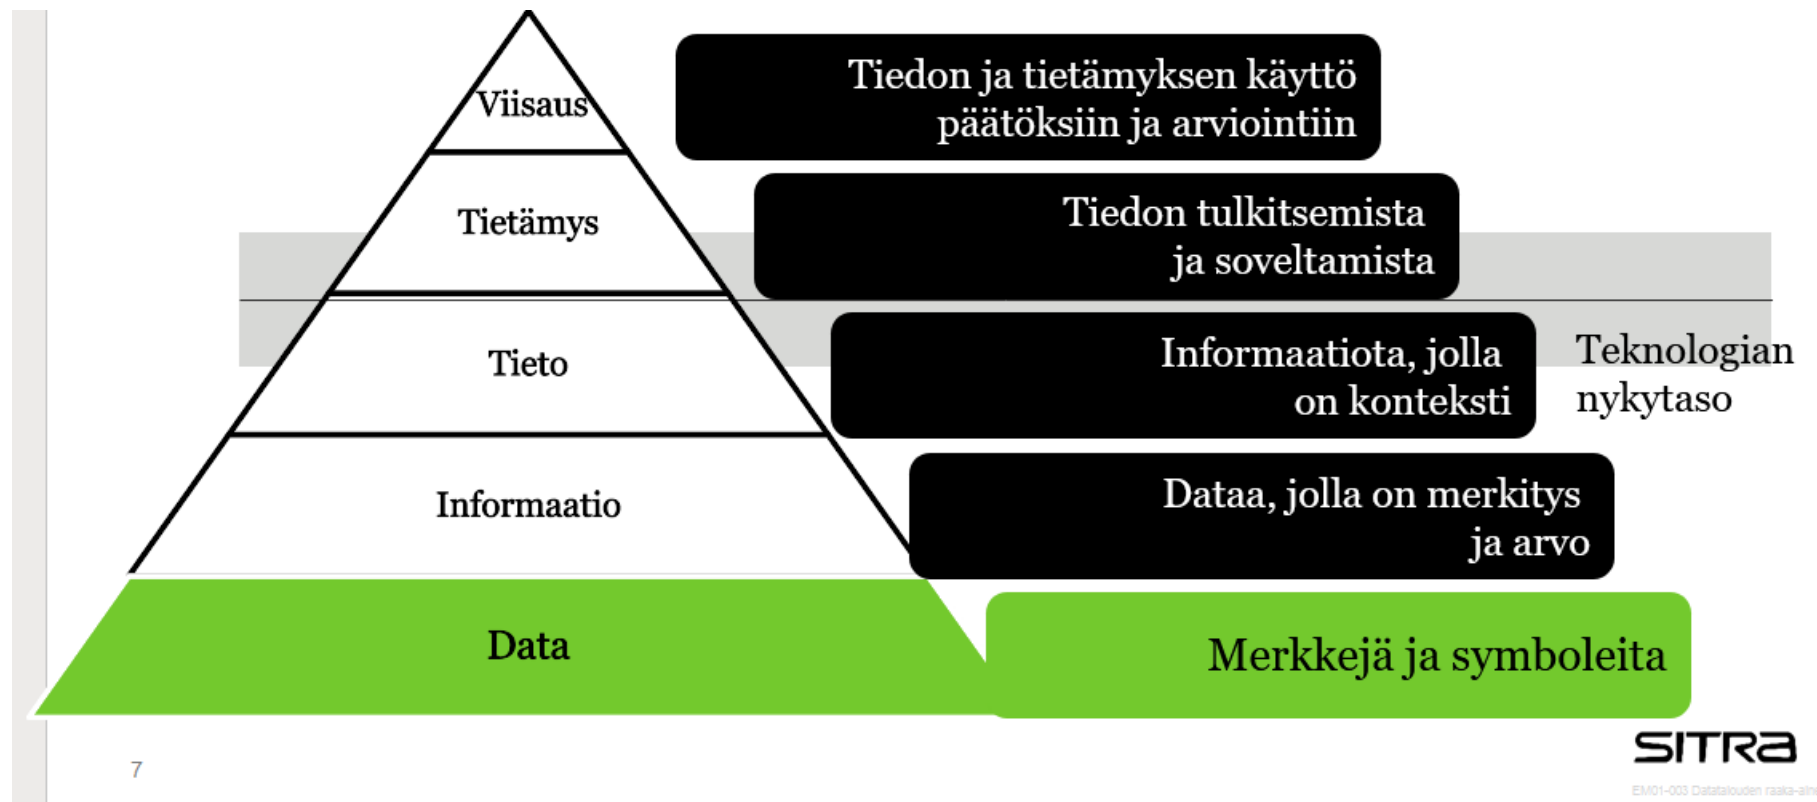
Viisaus

Tiedon ja tietämyksen käyttö päätöksiin ja arviointiin

Tietämys

Tiedon tulkitsemista ja soveltamista

Tieto

Informaatiota, jolla on konteksti

Teknologian nykytaso

Informaatio

Dataa, jolla on merkitys ja arvo

Data

Merkkejä ja symboleita

7

SITRA

EM01-003 Datatalouden raaka-aine